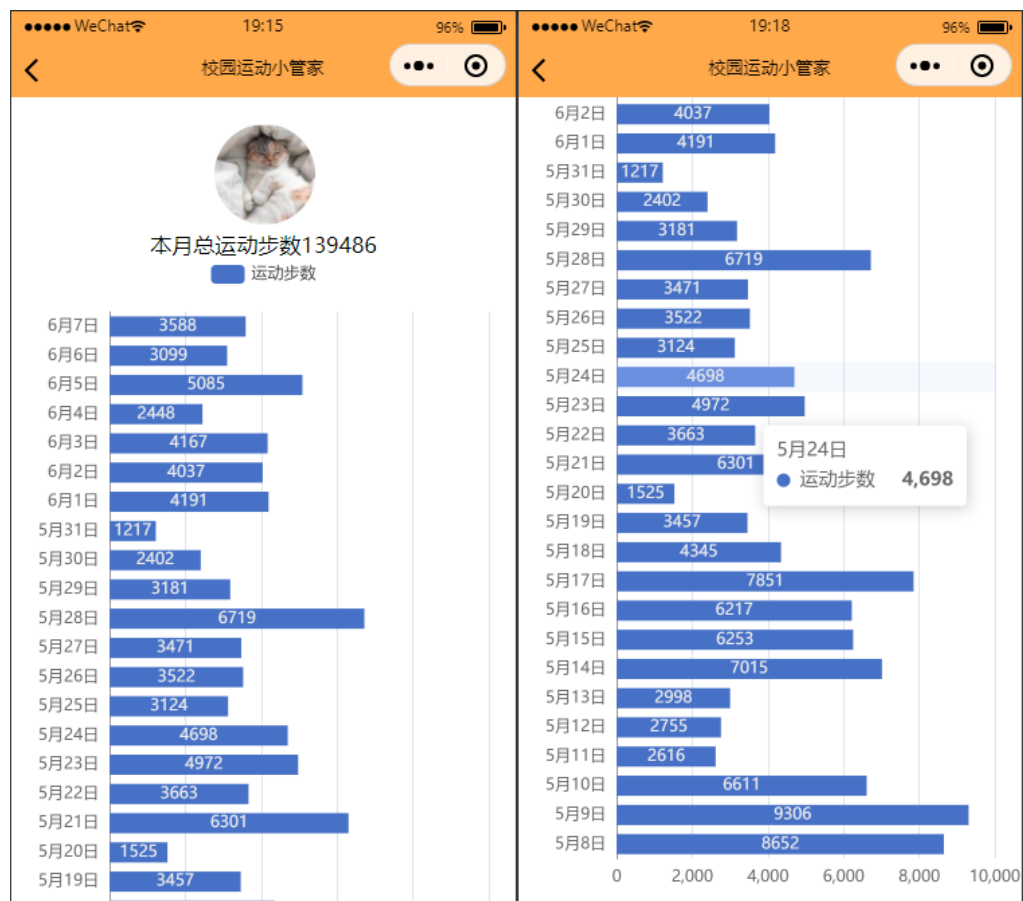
●●●●● WeChat 19:15 96%

校园运动小管家

本月总运动步数139486

运动步数

| | |
|---|---|
| 6月7日 | 3588 |
| 6月6日 | 3099 |
| 6月5日 | 5085 |
| 6月4日 | 2448 |
| 6月3日 | 4167 |
| 6月2日 | 4037 |
| 6月1日 | 4191 |
| 5月31日 | 1217 |
| 5月30日 | 2402 |
| 5月29日 | 3181 |
| 5月28日 | 6719 |
| 5月27日 | 3471 |
| 5月26日 | 3522 |
| 5月25日 | 3124 |
| 5月24日 | 4698 |
| 5月23日 | 4972 |
| 5月22日 | 3663 |
| 5月21日 | 6301 |
| 5月20日 | 1525 |
| 5月19日 | 3457 |

●●●●● WeChat 19:18 96%

校园运动小管家

| | |
|---|---|
| 6月2日 | 4037 |
| 6月1日 | 4191 |
| 5月31日 | 1217 |
| 5月30日 | 2402 |
| 5月29日 | 3181 |
| 5月28日 | 6719 |
| 5月27日 | 3471 |
| 5月26日 | 3522 |
| 5月25日 | 3124 |
| 5月24日 | 4698 |
| 5月23日 | 4972 |
| 5月22日 | 3663 |
| 5月21日 | 6301 |
| 5月20日 | 1525 |
| 5月19日 | 3457 |
| 5月18日 | 4345 |
| 5月17日 | 7851 |
| 5月16日 | 6217 |
| 5月15日 | 6253 |
| 5月14日 | 7015 |
| 5月13日 | 2998 |
| 5月12日 | 2755 |
| 5月11日 | 2616 |
| 5月10日 | 6611 |
| 5月9日 | 9306 |
| 5月8日 | 8652 |

5月24日
运动步数 4,698

0 2,000 4,000 6,000 8,000 10,000